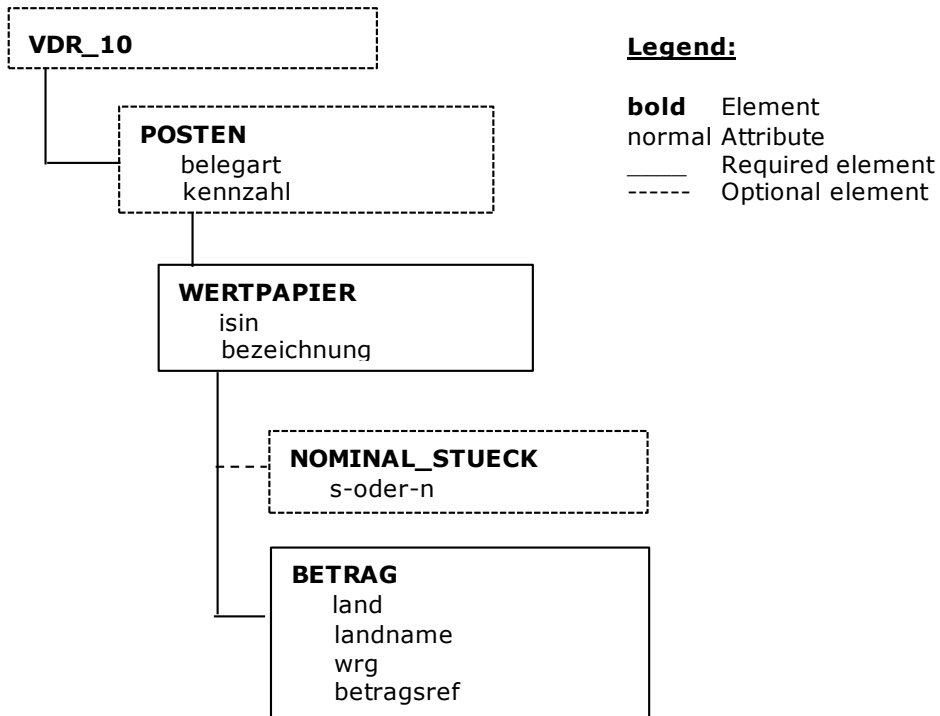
**VDR_10**

**POSTEN**
belegart
kennzahl

**WERTPAPIER**
isin
bezeichnung

**NOMINAL_STUECK**
s-oder-n

**BETRAG**
land
landname
wrg
betragsref

**Legend:**

**bold** Element
normal Attribute
____ Required element
------ Optional element